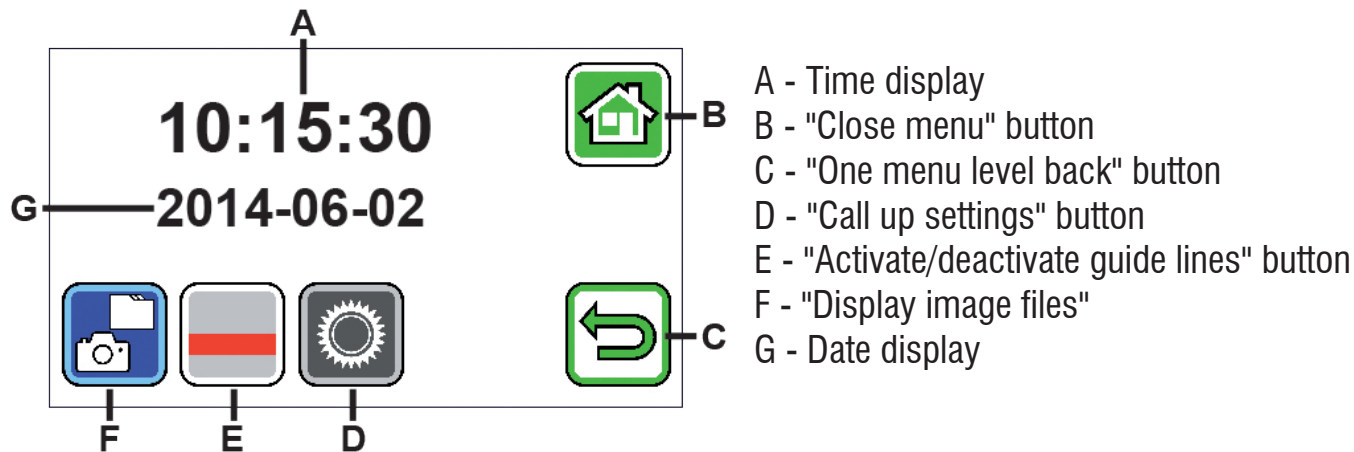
A

10:15:30

B

G

2014-06-02

C

F

E

D

A - Time display
B - "Close menu" button
C - "One menu level back" button
D - "Call up settings" button
E - "Activate/deactivate guide lines" button
F - "Display image files"
G - Date display